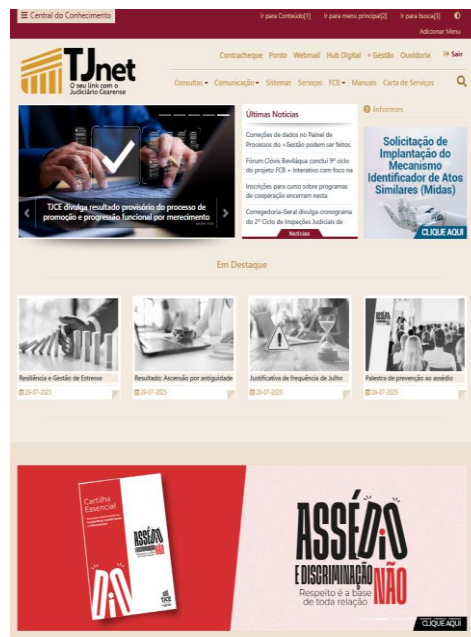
☰ Central do Conhecimento

Ir para Conteúdo[1] Ir para menu principal[2] Ir para busca[3] ◐

Adicionar Menu

TJnet
O seu link com o Judiciário Cearense

Contracheque Ponto Webmail Hub Digital +Gestão Ouvidoria Sair

Consultas Comunicação Sistemas Serviços FCB Manuais Carta de Serviços

TJCE divulga resultado provisório do processo de promoção e progressão funcional por merecimento

Últimas Notícias

Correções de dados no Painel de Processos do +Gestão podem ser feitos

Fórum Clóvis Beviláqua conclui 9º ciclo do projeto FCB + Interativo com foco na

Inscrições para curso sobre programas de cooperação encerram nesta

Corregedoria-Geral divulga cronograma do 2º Ciclo de Inspeções Judiciais de

Notícias

Informes

Solicitação de Implantação do Mecanismo Identificador de Atos Similares (Midas)

CLIQUE AQUI

Em Destaque

Resiliência e Gestão de Estresse
28-07-2025

Resultado: Ascensão por antiguidade
28-07-2025

Justificativa de frequência de Julho
28-07-2025

Palestra de prevenção ao assédio
28-07-2025

Cartilha Essencial
ASSÉDIO NÃO
DiN
TJCE

ASSÉDIO E DISCRIMINAÇÃO NÃO
Respeito é a base de toda relação

CLIQUE AQUI